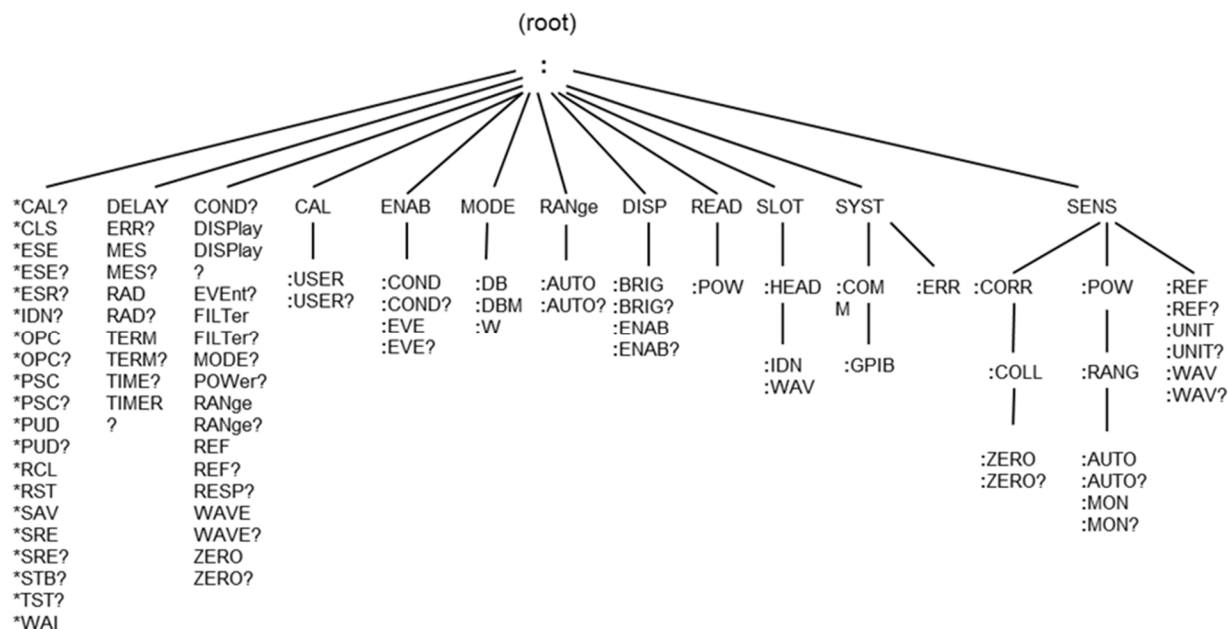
(root)

:

*CAL?
*CLS
*ESE
*ESE?
*ESR?
*IDN?
*OPC
*OPC?
*PSC
*PSC?
*PUD
*PUD?
*RCL
*RST
*SAV
*SRE
*SRE?
*STB?
*TST?
*WAI

DELAY
ERR?
MES
MES?
RAD
RAD?
TERM
TERM?
TIME?
TIMER
?

COND?
DISPlay
DISPlay
?
EVEnt?
FILTer
FILTer?
MODE?
POWer?
RANge
RANge?
REF
REF?
RESP?
WAVE
WAVE?
ZERO
ZERO?

CAL
:USER
:USER?

ENAB
:COND
:COND?
:EVE
:EVE?

MODE
:DB
:DBM
:W

RANge
:AUTO
:AUTO?

DISP
:BRIG
:BRIG?
:ENAB
:ENAB?

READ
:POW

SLOT
:HEAD
:IDN
:WAV

SYST
:COM
M
:GPIB
:ERR

SENS
:CORR
:COLL
:ZERO
:ZERO?

:POW
:RANG
:AUTO
:AUTO?
:MON
:MON?

:REF
:REF?
:UNIT
:UNIT?
:WAV
:WAV?